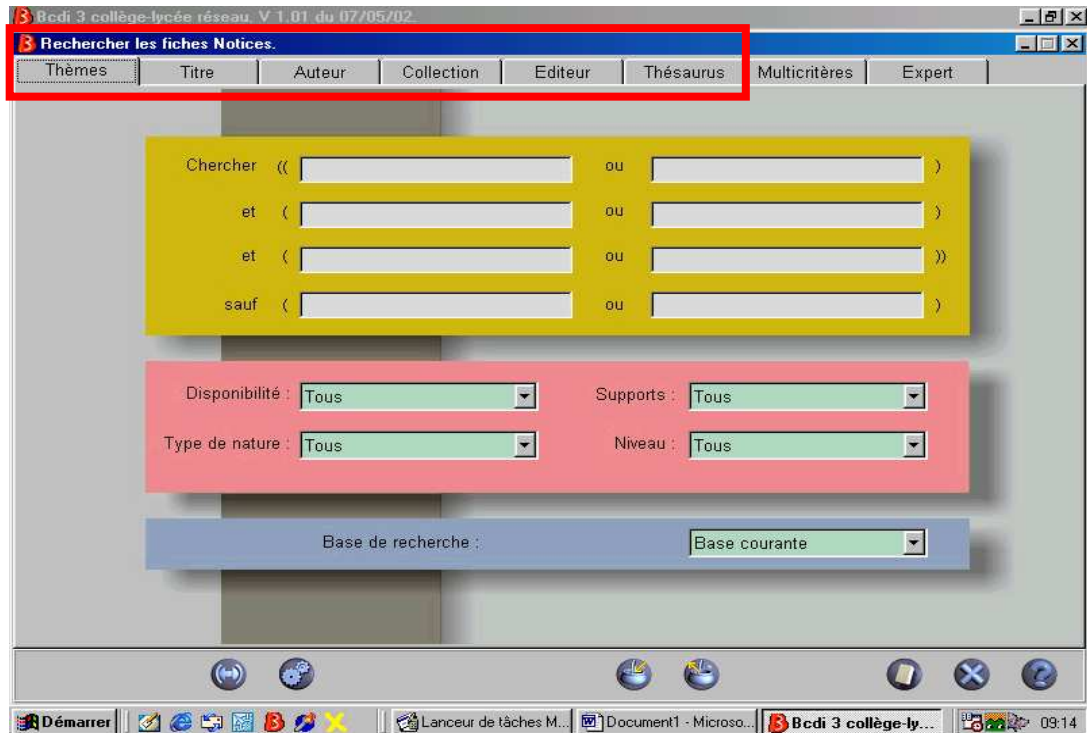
Bcdi 3 collège-lycée réseau. V 1.01 du 07/05/02.

Rechercher les fiches Notices.

Thèmes | Titre | Auteur | Collection | Editeur | Thésaurus | Multicritères | Expert

Chercher (( ou )
et ( ou )
et ( ou ))
sauf ( ou )

Disponibilité : Tous
Supports : Tous
Type de nature : Tous
Niveau : Tous

Base de recherche : Base courante

Démarrer | Lanceur de tâches M... | Document1 - Microso... | Bcdi 3 collège-ly... | 09:14